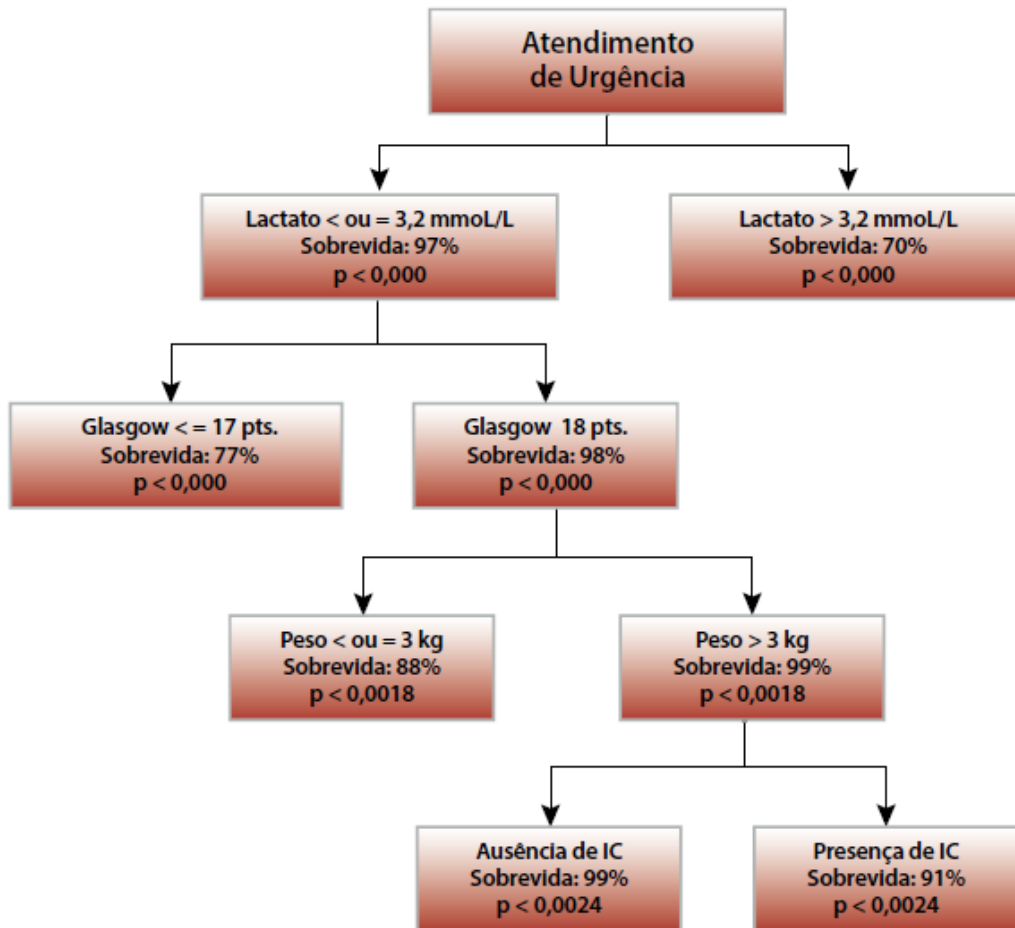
Atendimento de Urgência

Lactato < ou = 3,2 mmoL/L
Sobrevida: 97%
p < 0,000

Lactato > 3,2 mmoL/L
Sobrevida: 70%
p < 0,000

Glasgow < = 17 pts.
Sobrevida: 77%
p < 0,000

Glasgow 18 pts.
Sobrevida: 98%
p < 0,000

Peso < ou = 3 kg
Sobrevida: 88%
p < 0,0018

Peso > 3 kg
Sobrevida: 99%
p < 0,0018

Ausência de IC
Sobrevida: 99%
p < 0,0024

Presença de IC
Sobrevida: 91%
p < 0,0024